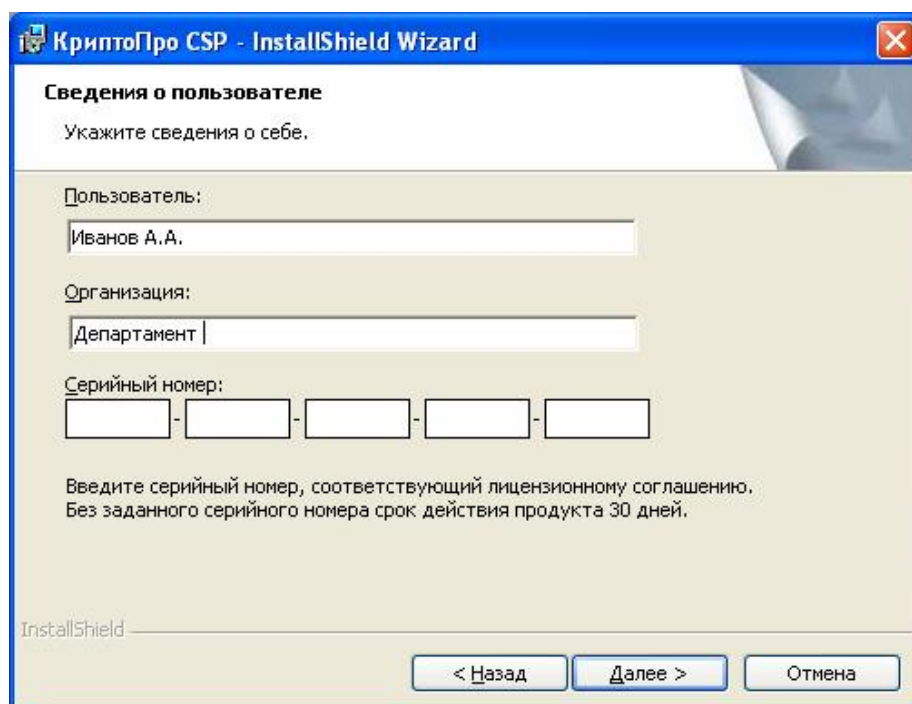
КриптоПро CSP - InstallShield Wizard

Сведения о пользователе

Укажите сведения о себе.

Пользователь:

Иванов А.А.

Организация:

Департамент

Серийный номер:

- - - -

Введите серийный номер, соответствующий лицензионному соглашению. Без заданного серийного номера срок действия продукта 30 дней.

InstallShield

< Назад

Далее >

Отмена